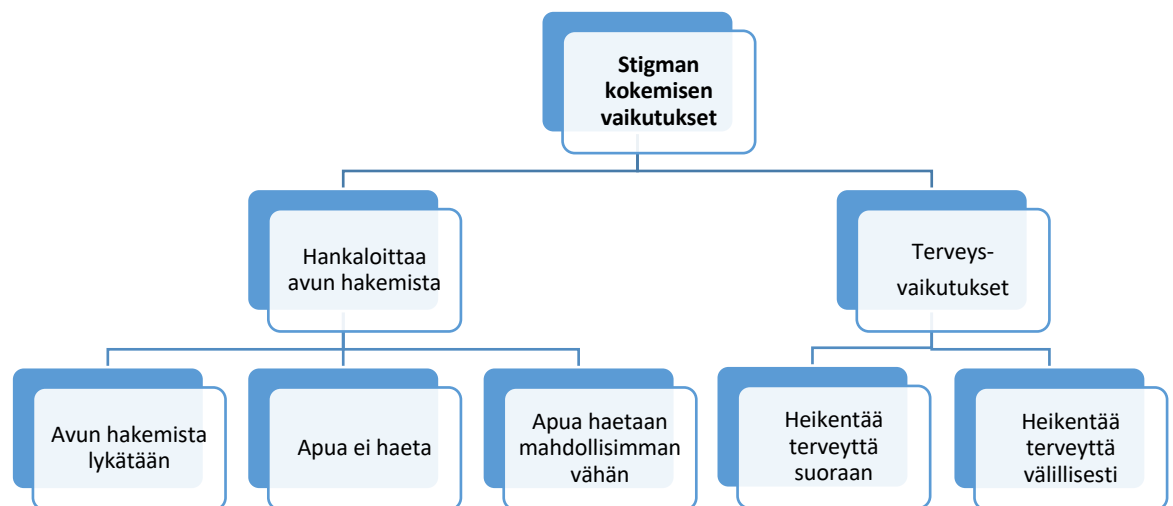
Stigman kokemisen vaikutukset

Hankaloittaa avun hakemista

Terveys-vaikutukset

Avun hakemista lykätään

Apua ei haeta

Apua haetaan mahdollisimman vähän

Heikentää terveyttä suoraan

Heikentää terveyttä välillisesti